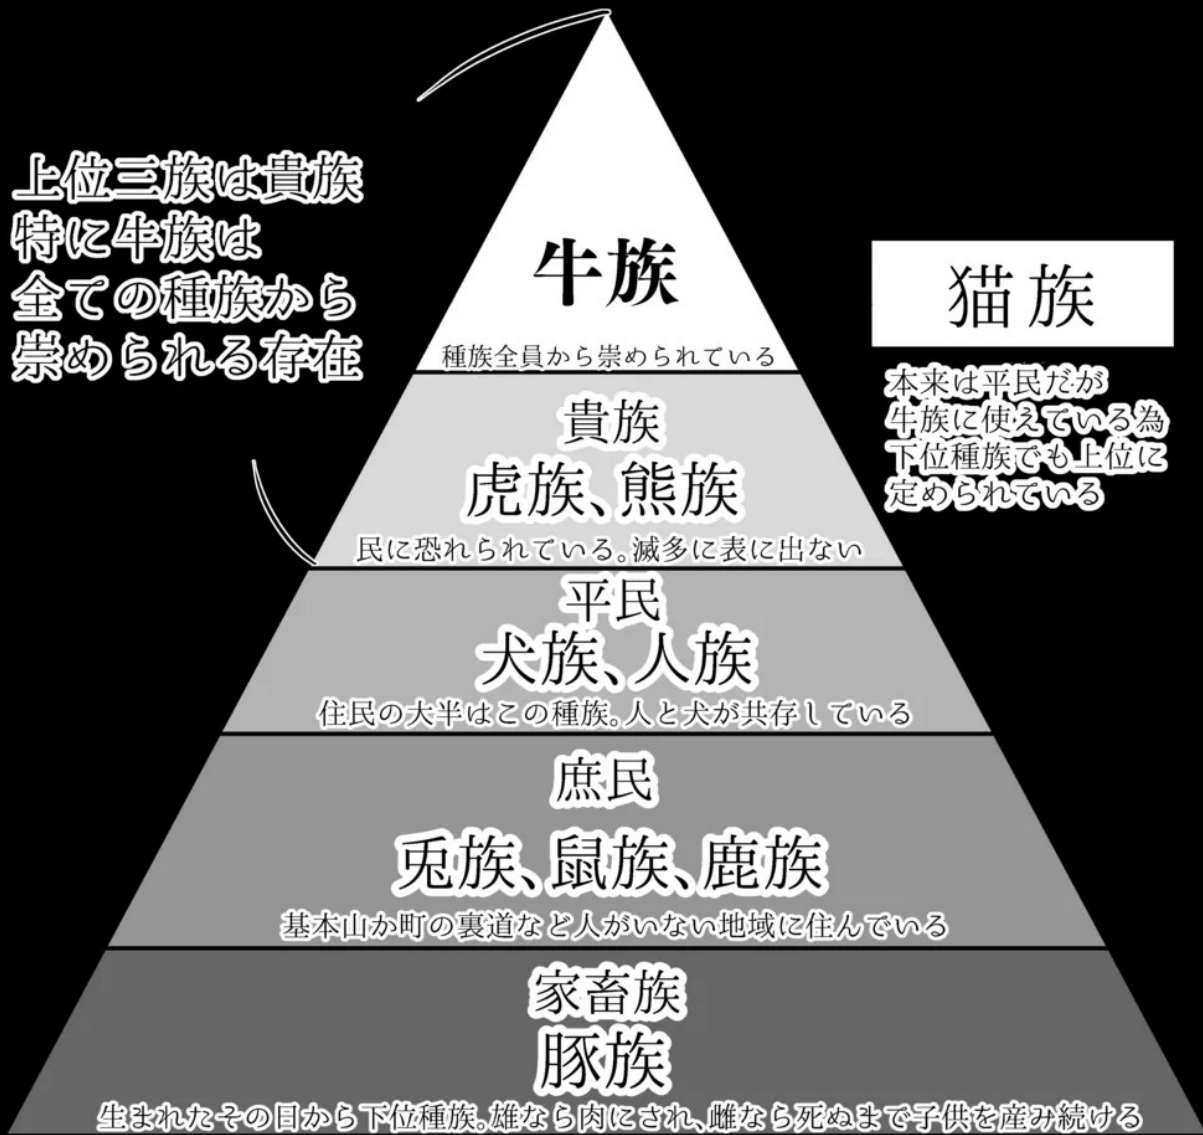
上位三族は貴族
特に牛族は
全ての種族から
崇められる存在

牛族
種族全員から崇められている

猫族
本来は平民だが
牛族に使えている為
下位種族でも上位に
定められている

貴族
虎族、熊族
民に恐れられている。滅多に表に出ない

平民
犬族、人族
住民の大半はこの種族。人と犬が共存している

庶民
兎族、鼠族、鹿族
基本山か町の裏道など人がいない地域に住んでいる

家畜族
豚族
生まれたその日から下位種族。雄なら肉にされ、雌なら死ぬまで子供を産み続ける